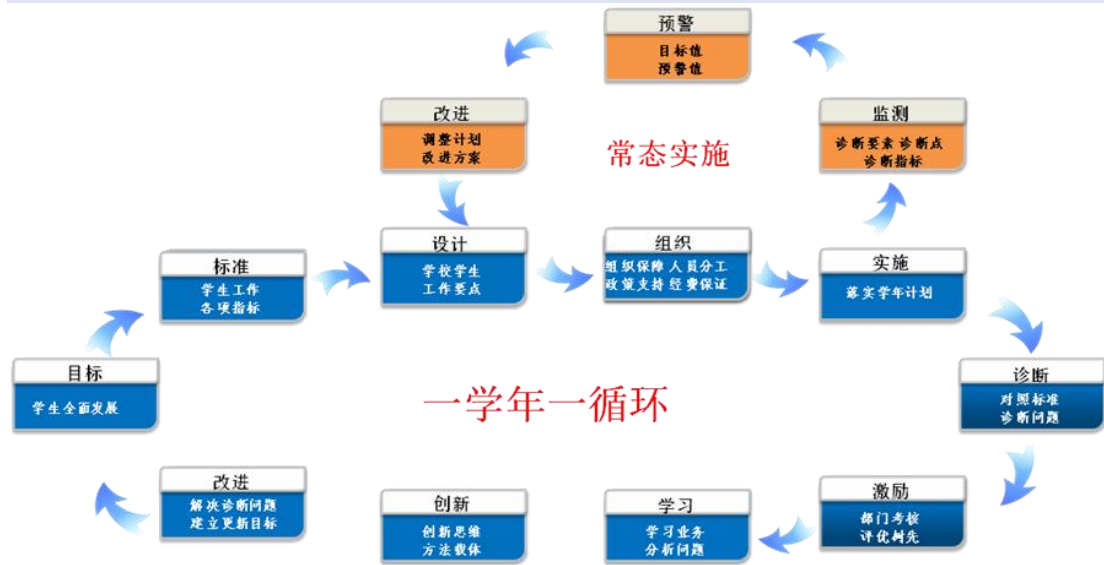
预警
目标值
预警值

改进
调整计划
改进方案

常态实施

监测
诊断要素 诊断点
诊断指标

标准
学生工作
各项指标

设计
学校学生
工作要点

组织
组织保障 人员分工
政策支持 经费保证

实施
落实学年计划

目标
学生全面发展

一学年一循环

诊断
对照标准
诊断问题

改进
解决诊断问题
建立更新目标

创新
创新思维
方法载体

学习
学习业务
分析问题

激励
部门考核
评优树先